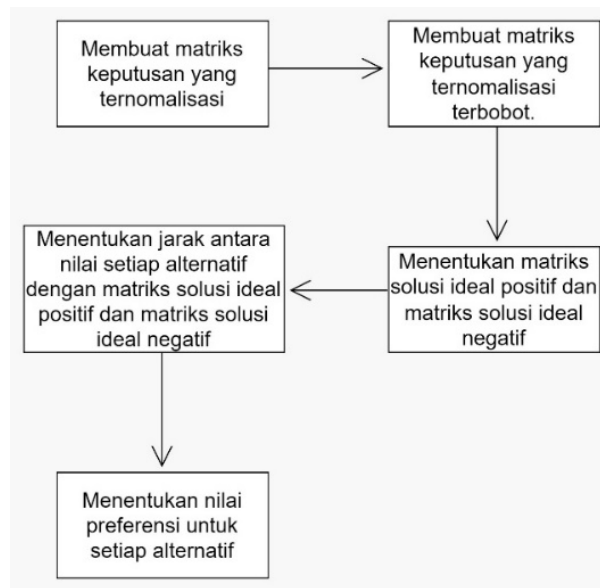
Membuat matriks keputusan yang ternomalisasi

Membuat matriks keputusan yang ternomalisasi terbobot.

Menentukan matriks solusi ideal positif dan matriks solusi ideal negatif

Menentukan jarak antara nilai setiap alternatif dengan matriks solusi ideal positif dan matriks solusi ideal negatif

Menentukan nilai preferensi untuk setiap alternatif